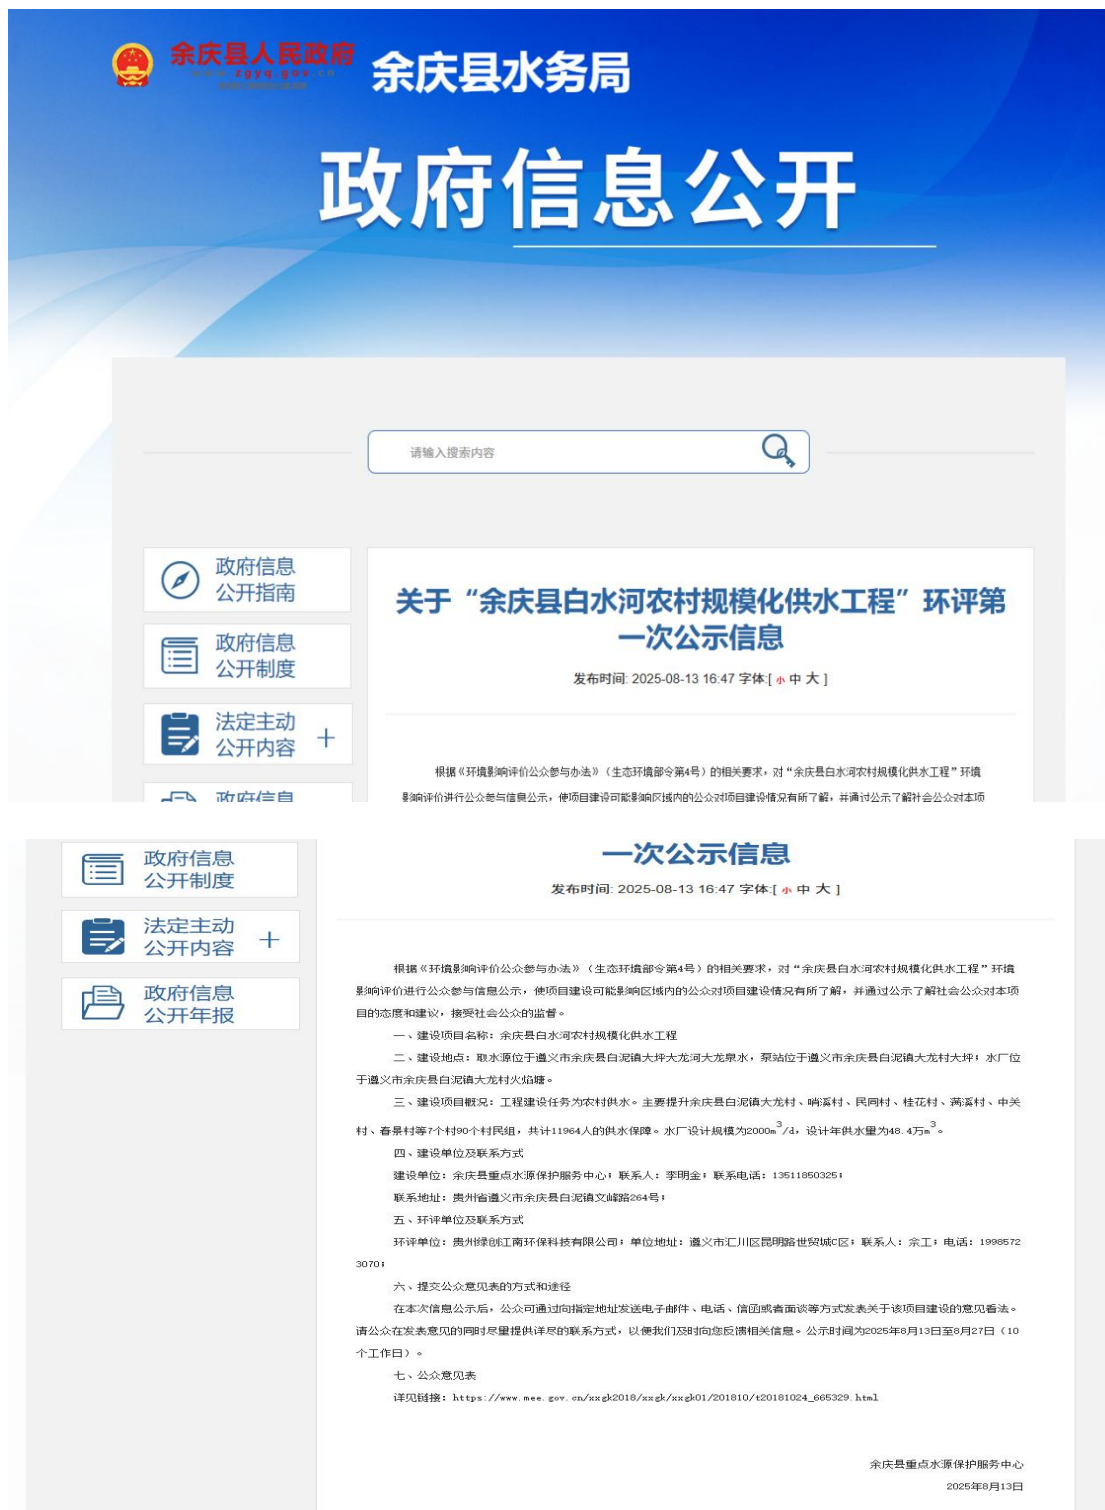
余庆县人民政府
www.zgyq.gov.cn

余庆县水务局

政府信息公开

请输入搜索内容

政府信息公开指南

政府信息公开制度

法定主动公开内容 +

政府信息

关于“余庆县白水河农村规模化供水工程”环评第一次公示信息

发布时间: 2025-08-13 16:47 字体:[ 小 中 大 ]

根据《环境影响评价公众参与办法》（生态环境部令第4号）的相关要求，对“余庆县白水河农村规模化供水工程”环境影响评价进行公众参与信息公示，使项目建设可能影响区域内的公众对项目建设情况有所了解，并通过公示了解社会公众对本项

政府信息公开制度

法定主动公开内容 +

政府信息公开年报

一次公示信息

发布时间: 2025-08-13 16:47 字体:[ 小 中 大 ]

根据《环境影响评价公众参与办法》（生态环境部令第4号）的相关要求，对“余庆县白水河农村规模化供水工程”环境影响评价进行公众参与信息公示，使项目建设可能影响区域内的公众对项目建设情况有所了解，并通过公示了解社会公众对本项目的态度和建议，接受社会公众的监督。

一、建设项目名称：余庆县白水河农村规模化供水工程

二、建设地点：取水源位于遵义市余庆县白泥镇大坪大龙河大龙泉水，泵站位于遵义市余庆县白泥镇大龙村大坪；水厂位于遵义市余庆县白泥镇大龙村火焰塘。

三、建设项目概况：工程建设任务为农村供水。主要提升余庆县白泥镇大龙村、哨溪村、民同村、桂花村、满溪村、中关村、春景村等7个村90个村民组，共计11964人的供水保障。水厂设计规模为2000m$^3$/d，设计年供水量为48.4万m$^3$。

四、建设单位及联系方式

建设单位：余庆县重点水源保护服务中心；联系人：李明金；联系电话：13511850325；

联系地址：贵州省遵义市余庆县白泥镇文峰路264号；

五、环评单位及联系方式

环评单位：贵州绿创江南环保科技有限公司；单位地址：遵义市汇川区昆明路世贸城C区；联系人：余工；电话：19985723070；

六、提交公众意见表的方式和途径

在本次信息公示后，公众可通过向指定地址发送电子邮件、电话、信函或者面谈等方式发表关于该项目建设的意见看法。请公众在发表意见的同时尽量提供详尽的联系方式，以便我们及时向您反馈相关信息。公示时间为2025年8月13日至8月27日（10个工作日）。

七、公众意见表

详见链接：https://www.mee.gov.cn/xxgk2018/xxgk/xxgk01/201810/t20181024_665329.html

余庆县重点水源保护服务中心
2025年8月13日